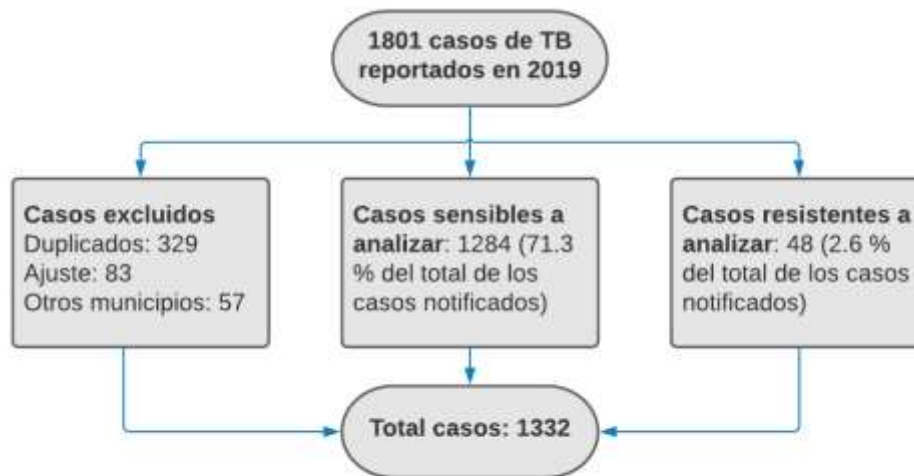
1801 casos de TB reportados en 2019

Casos excluidos
Duplicados: 329
Ajuste: 83
Otros municipios: 57

Casos sensibles a analizar: 1284 (71.3 % del total de los casos notificados)

Casos resistentes a analizar: 48 (2.6 % del total de los casos notificados)

Total casos: 1332